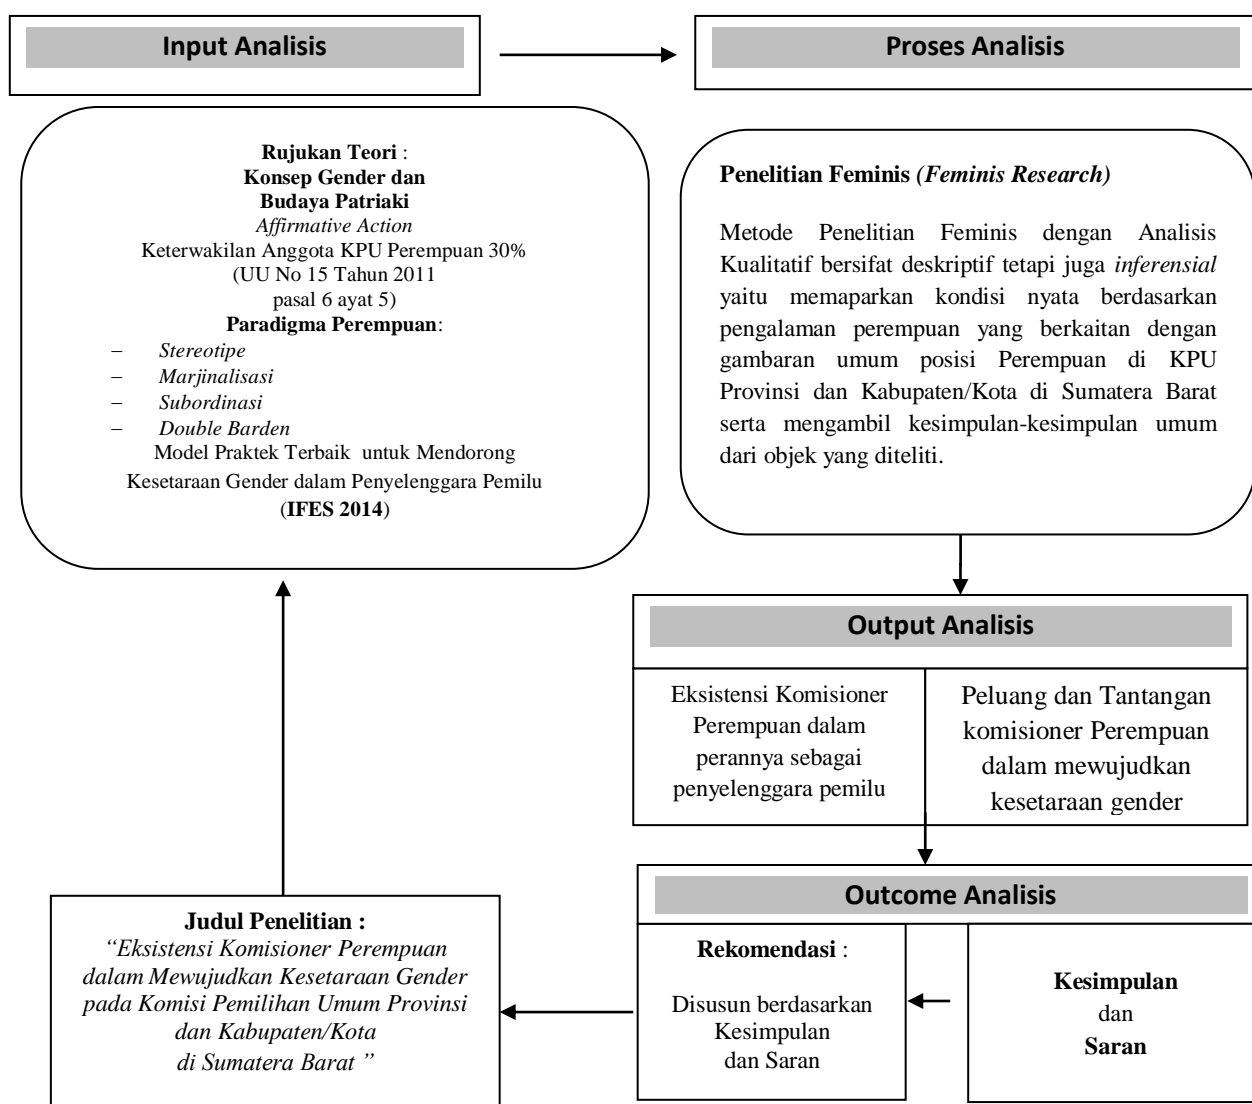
Input Analisis

Proses Analisis

Rujukan Teori :
Konsep Gender dan
Budaya Patriaki
Affirmative Action
Keterwakilan Anggota KPU Perempuan 30%
(UU No 15 Tahun 2011
pasal 6 ayat 5)
Paradigma Perempuan:
– Stereotipe
– Marjinalisasi
– Subordinasi
– Double Barden
Model Praktek Terbaik untuk Mendorong Kesetaraan Gender dalam Penyelenggara Pemilu
(IFES 2014)

Penelitian Feminis (Feminis Research)

Metode Penelitian Feminis dengan Analisis Kualitatif bersifat deskriptif tetapi juga inferensial yaitu memaparkan kondisi nyata berdasarkan pengalaman perempuan yang berkaitan dengan gambaran umum posisi Perempuan di KPU Provinsi dan Kabupaten/Kota di Sumatera Barat serta mengambil kesimpulan-kesimpulan umum dari objek yang diteliti.

Output Analisis

Eksistensi Komisioner Perempuan dalam perannya sebagai penyelenggara pemilu

Peluang dan Tantangan komisioner Perempuan dalam mewujudkan kesetaraan gender

Outcome Analisis

Judul Penelitian :
"Eksistensi Komisioner Perempuan dalam Mewujudkan Kesetaraan Gender pada Komisi Pemilihan Umum Provinsi dan Kabupaten/Kota di Sumatera Barat "

Rekomendasi :

Disusun berdasarkan Kesimpulan dan Saran

Kesimpulan
dan
Saran